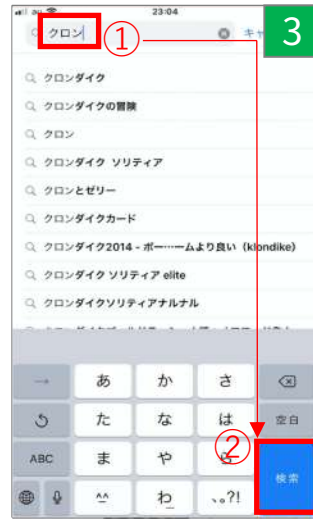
23:04

クロン

①

キャ

3

クロンダイク

クロンダイクの冒険

クロン

クロンダイク ソリティア

クロンとゼリー

クロンダイクカード

クロンダイク2014 - ボー…ームより良い (klondike)

クロンダイク ソリティア elite

クロンダイクソリティアナルナル

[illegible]

→

あ

か

さ

⌫

た

な

は

空白

ABC

ま

や

ら

②

検索

^^

わ

、。?!